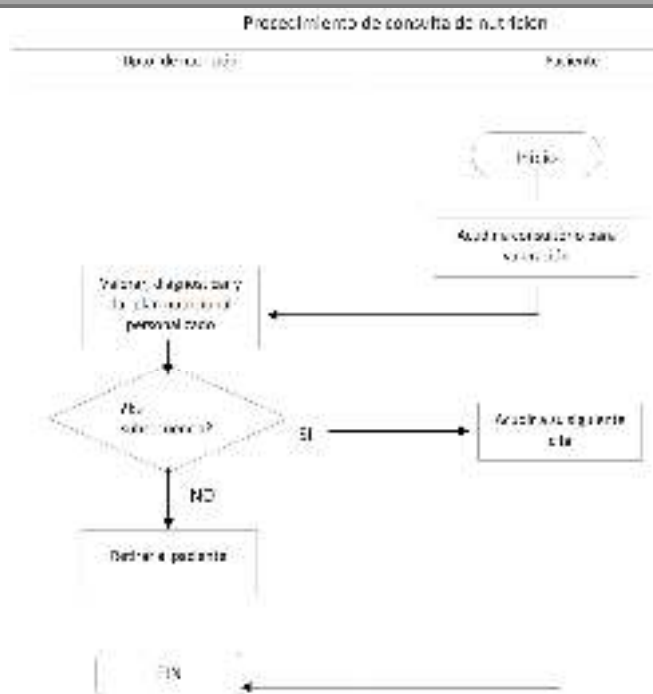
Procedimiento de consulta de nutrición

Departamento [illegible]

Paciente

Inicio

Acude a consulta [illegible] para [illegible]

Valorar, diagnosticar y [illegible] plan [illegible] personalizado

¿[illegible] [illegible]?

SI

Acude a su siguiente cita

NO

Referir a paciente

FIN